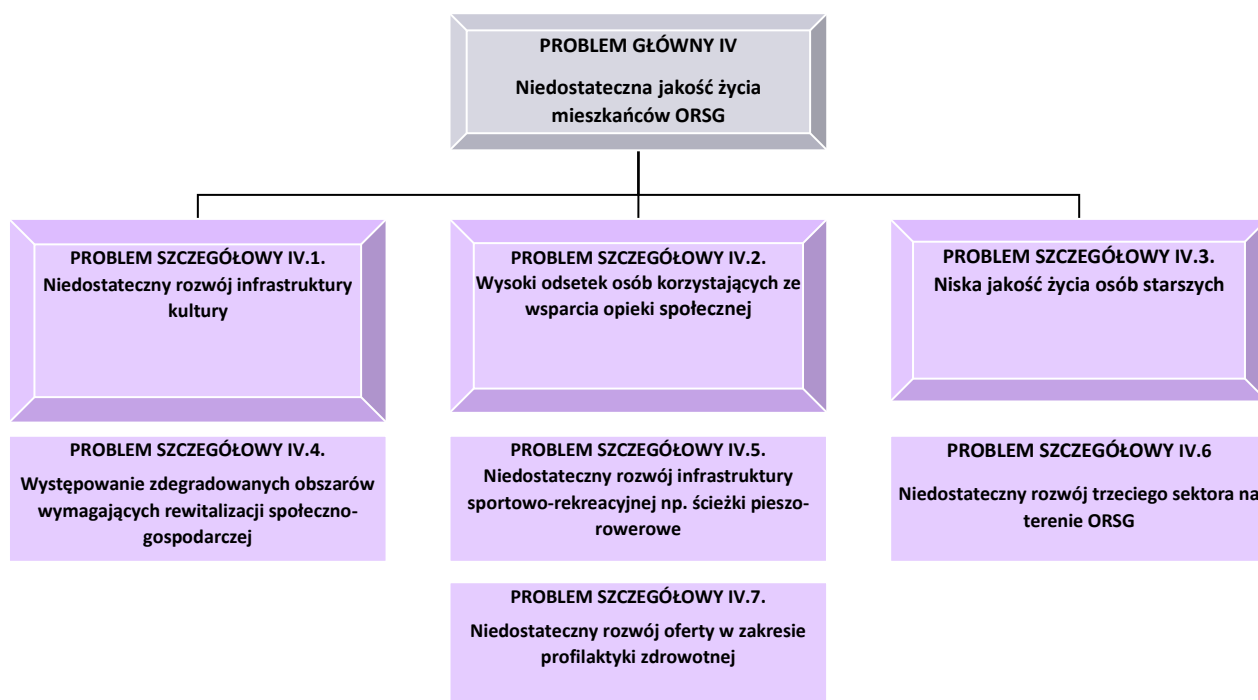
PROBLEM GŁÓWNY IV

Niedostateczna jakość życia mieszkańców ORSG

PROBLEM SZCZEGÓŁOWY IV.1.
Niedostateczny rozwój infrastruktury kultury

PROBLEM SZCZEGÓŁOWY IV.2.
Wysoki odsetek osób korzystających ze wsparcia opieki społecznej

PROBLEM SZCZEGÓŁOWY IV.3.
Niska jakość życia osób starszych

PROBLEM SZCZEGÓŁOWY IV.4.
Występowanie zdegradowanych obszarów wymagających rewitalizacji społeczno-gospodarczej

PROBLEM SZCZEGÓŁOWY IV.5.
Niedostateczny rozwój infrastruktury sportowo-rekreacyjnej np. ścieżki pieszo-rowerowe

PROBLEM SZCZEGÓŁOWY IV.6
Niedostateczny rozwój trzeciego sektora na terenie ORSG

PROBLEM SZCZEGÓŁOWY IV.7.
Niedostateczny rozwój oferty w zakresie profilaktyki zdrowotnej